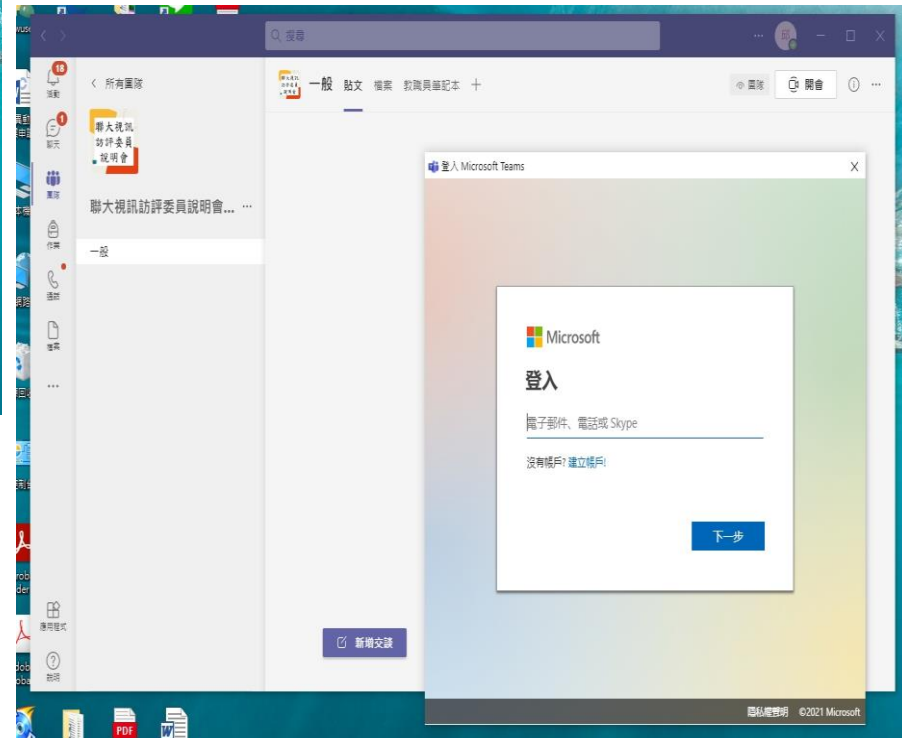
搜尋

18
活動
1
聊天
團隊
作業
通話
檔案
...
應用程式
說明

〈 所有團隊

聯大視訊訪評委員說明會

聯大視訊訪評委員說明會... ···

一般

一般 貼文 檔案 教職員筆記本 +

團隊 開會 ⓘ ···

新增交談

登入 Microsoft Teams X

Microsoft

登入

電子郵件、電話或 Skype

沒有帳戶? 建立帳戶!

下一步

隱私權聲明 ©2021 Microsoft